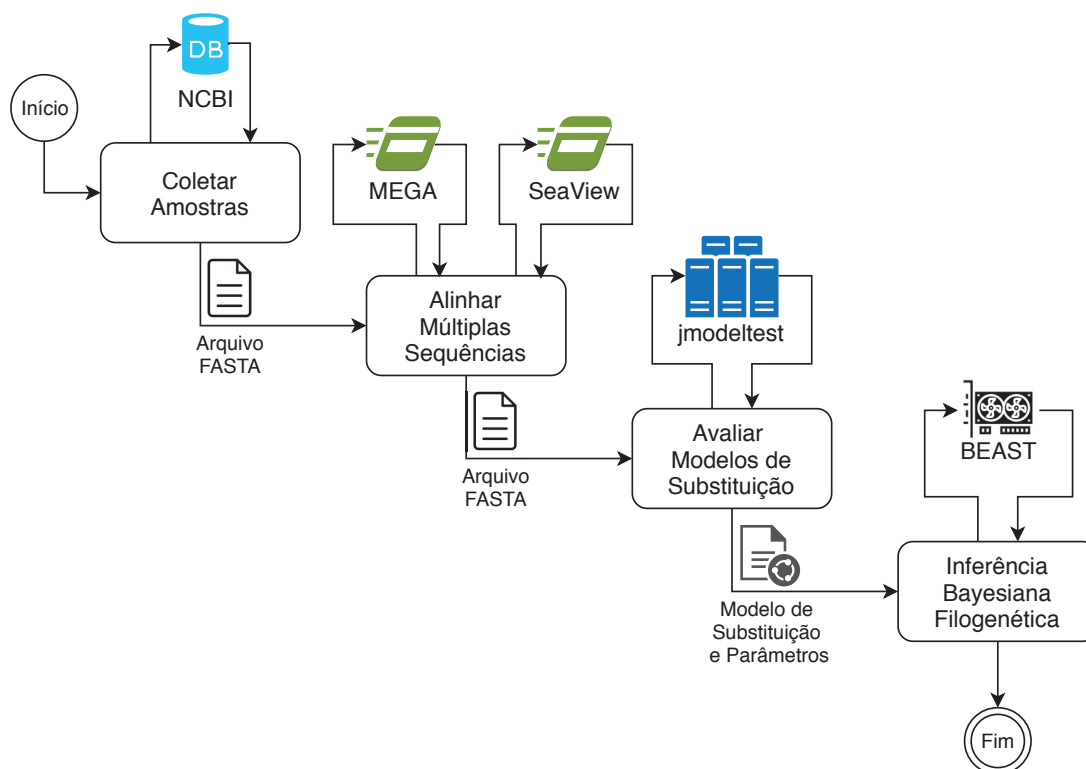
Início

DB

NCBI

Coletar Amostras

Arquivo FASTA

MEGA

SeaView

Alinhar Múltiplas Sequências

Arquivo FASTA

jmodeltest

Avaliar Modelos de Substituição

Modelo de Substituição e Parâmetros

BEAST

Inferência Bayesiana Filogenética

Fim